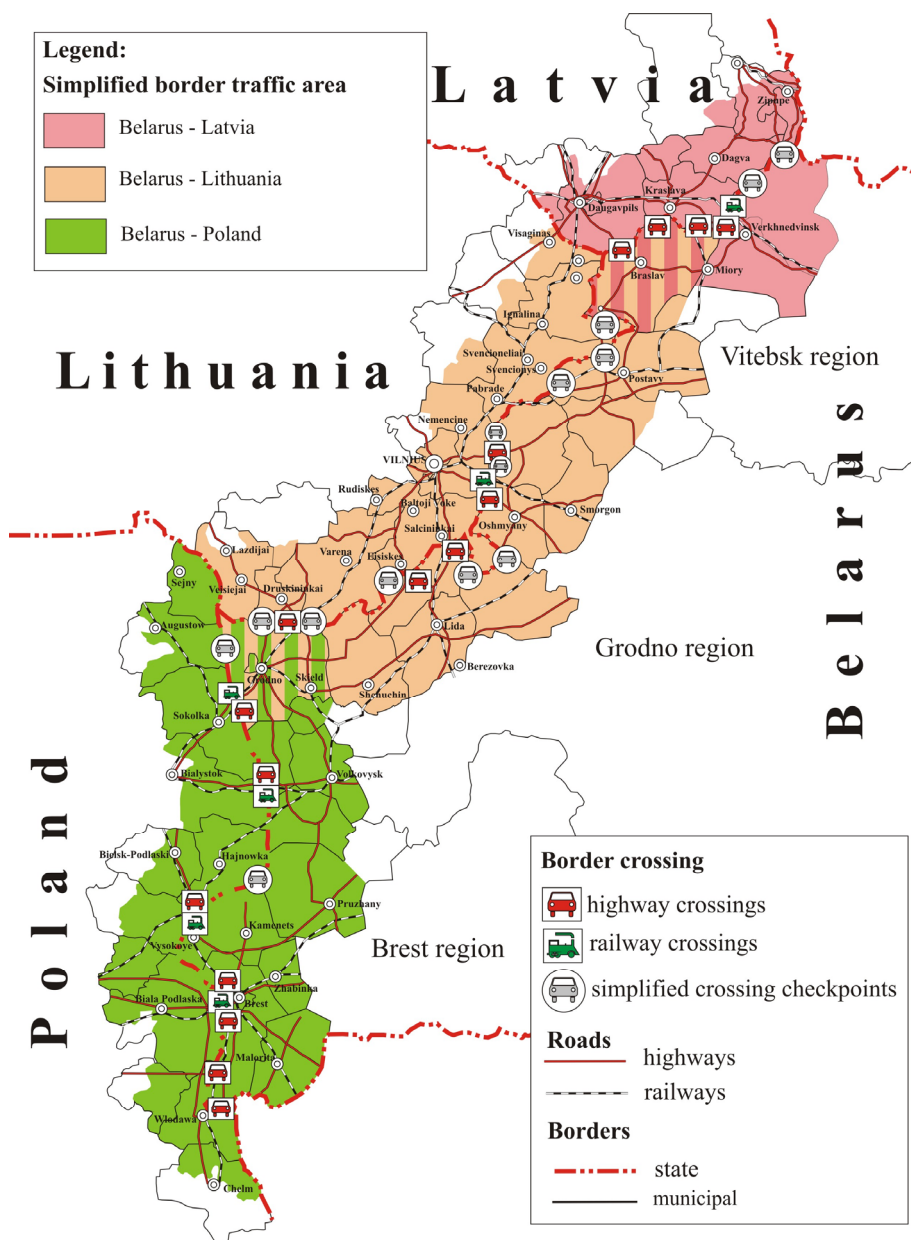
Legend:
Simplified border traffic area
Belarus - Latvia
Belarus - Lithuania
Belarus - Poland

Latvia
Lithuania
Belarus
Poland

Zilupe
Dagva
Kraslava
Daugavpils
Verkhnedvinsk
Visaginas
Braslav
Miory
Ignalina
Svencioneliai
Svencionys
Postavy
Pabrade
Vitebsk region
Nemencine
VILNIUS
Rudiskes
Baltoji Voke
Smorgon
Salcininkai
Oshmyany
Lazdijai
Varena
Eisiskes
Sejny
Veisiejai
Druskininkai
Augustow
Lida
Grodno region
Grodno
Skidel
Berezovka
Shchuchin
Sokolka
Bialystok
Volkovysk
Bielsk-Podlaski
Hajnowka
Pruzhany
Kamenets
Vysokoye
Brest region
Zhabinka
Biala Podlaska
Brest
Malorita
Wlodawa
Chelm

Border crossing
highway crossings
railway crossings
simplified crossing checkpoints
Roads
highways
railways
Borders
state
municipal